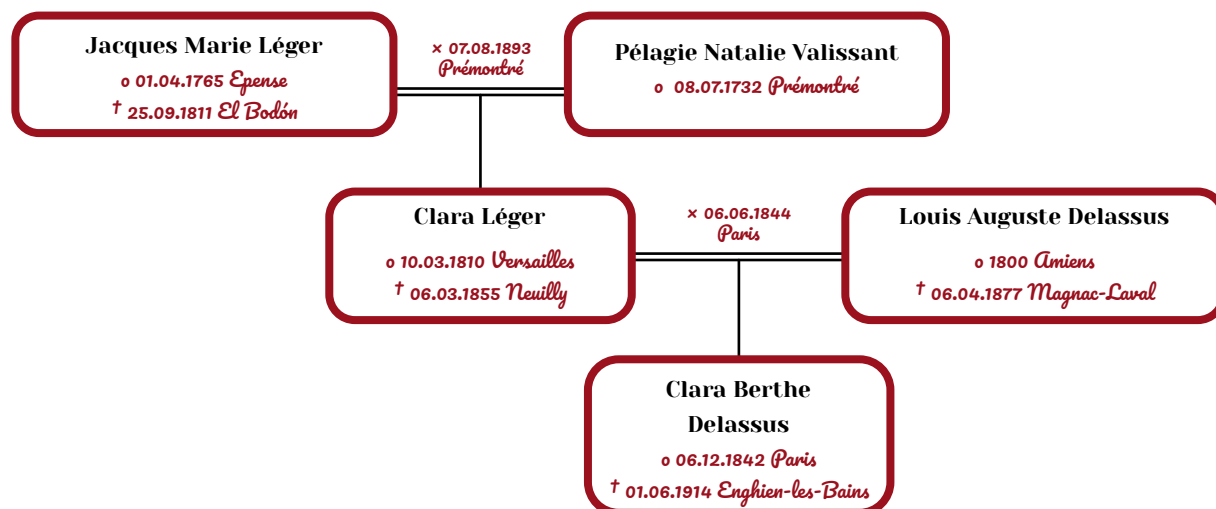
Jacques Marie Léger
o 01.04.1765 Epense
† 25.09.1811 El Bodón

× 07.08.1893
Prémontré

Pélagie Natalie Valissant
o 08.07.1732 Prémontré

Clara Léger
o 10.03.1810 Versailles
† 06.03.1855 Neuilly

× 06.06.1844
Paris

Louis Auguste Delassus
o 1800 Amiens
† 06.04.1877 Magnac-Laval

Clara Berthe Delassus
o 06.12.1842 Paris
† 01.06.1914 Enghien-les-Bains